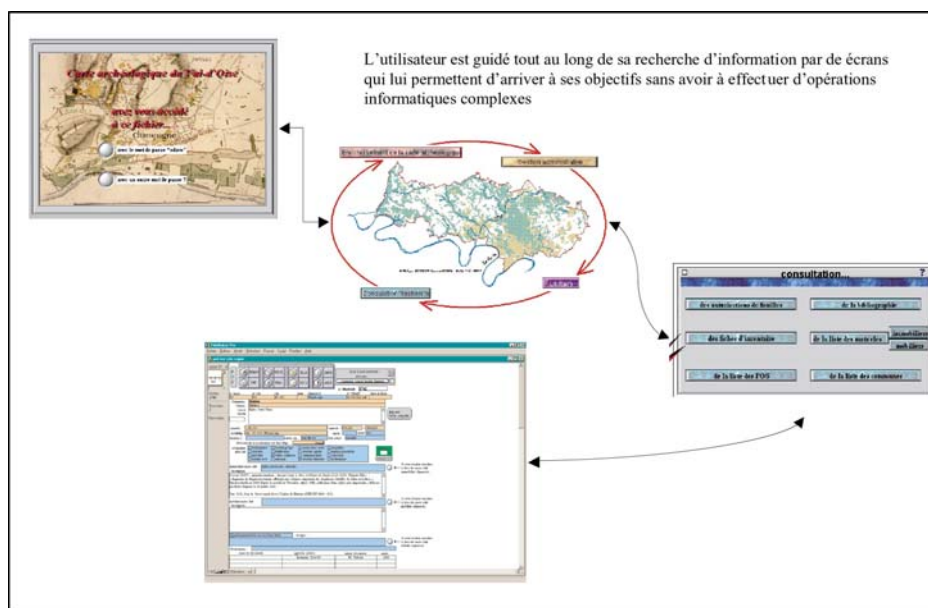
L'utilisateur est guidé tout au long de sa recherche d'information par de écrans qui lui permettent d'arriver à ses objectifs sans avoir à effectuer d'opérations informatiques complexes

Carte archéologique du Val-d'Oise

avez-vous accédé à ce fichier

Bienvenue

avec le mot de passe "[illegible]"

avec un autre mot de passe ?

consultation...

?

des autorisations de fouilles

de la bibliographie

des fiches d'inventaire

de la liste des mobiliers

immobiliers

mobiliers

de la liste des POS

de la liste des communes